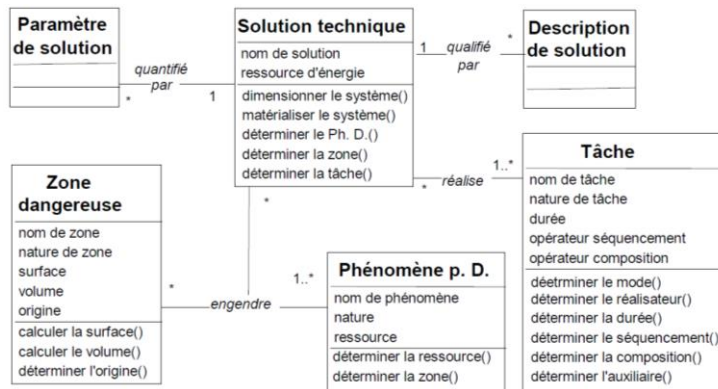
Paramètre de solution

quantifié par

*

1

Solution technique

nom de solution
ressource d'énergie

dimensionner le système()
matérialiser le système()
déterminer le Ph. D.()
déterminer la zone()
déterminer la tâche()

1

qualifié par

*

Description de solution

*

réalise

1..*

Tâche

nom de tâche
nature de tâche
durée
opérateur séquencement
opérateur composition

déetrminer le mode()
déterminer le réalisateur()
déterminer la durée()
déterminer le séquencement()
déterminer la composition()
déterminer l'auxiliaire()

Zone dangereuse

nom de zone
nature de zone
surface
volume
origine

calculer la surface()
calculer le volume()
déterminer l'origine()

*

*

engendre

1..*

Phénomène p. D.

nom de phénomène
nature
ressource

déterminer la ressource()
déterminer la zone()